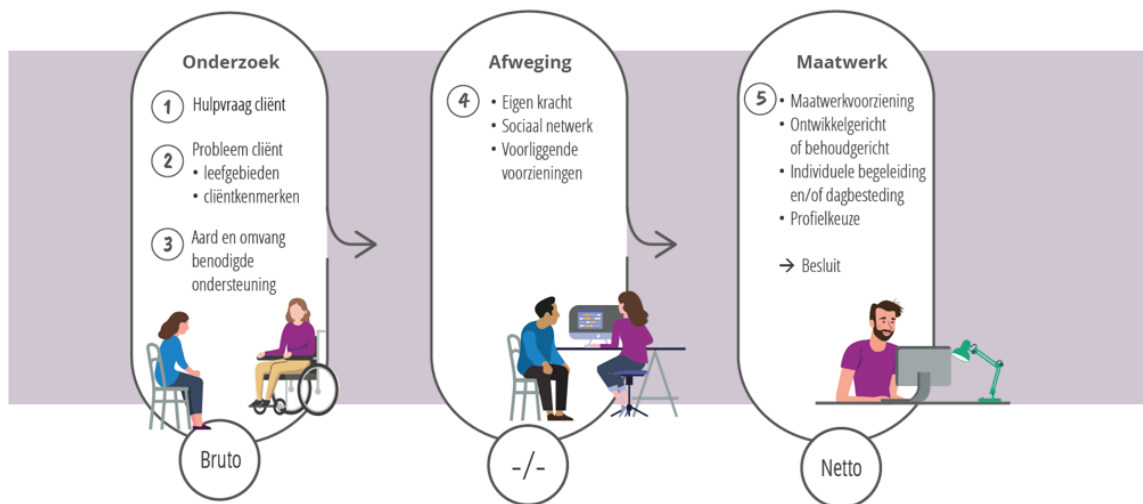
Onderzoek

1 Hulpvraag cliënt

2 Probleem cliënt
• leefgebieden
• cliëntkenmerken

3 Aard en omvang benodigde ondersteuning

Bruto

Afweging

4 • Eigen kracht
• Sociaal netwerk
• Voorliggende voorzieningen

-/-

Maatwerk

5 • Maatwerkvoorziening
• Ontwikkelgericht of behoudgericht
• Individuele begeleiding en/of dagbesteding
• Profielkeuze

→ Besluit

Netto